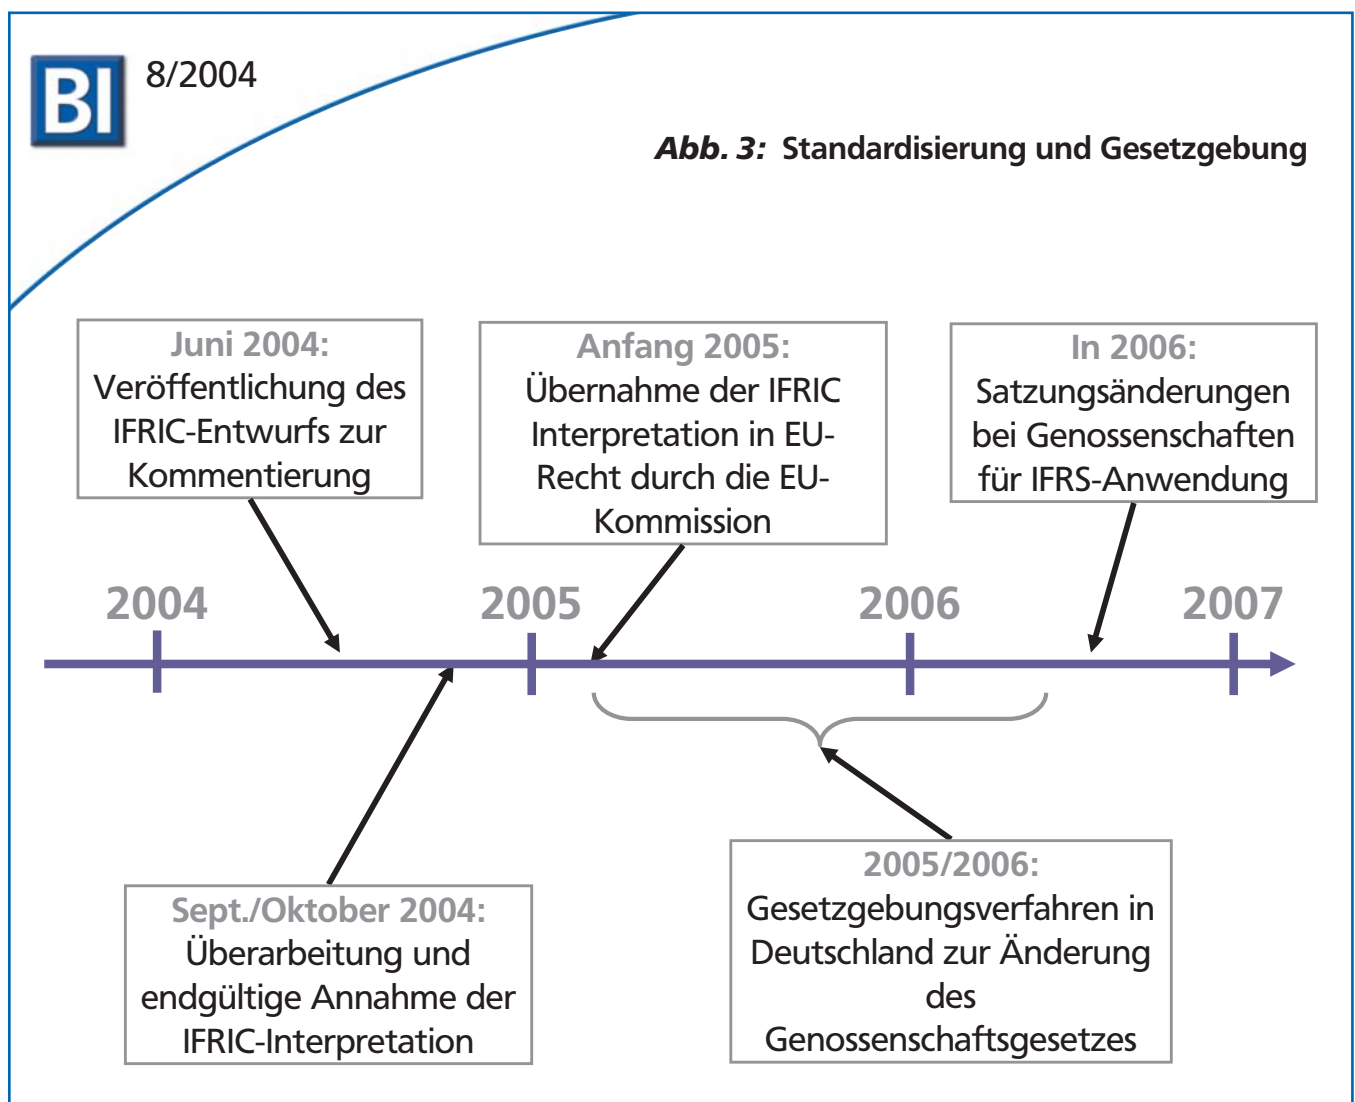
BI 8/2004

*Abb. 3:* Standardisierung und Gesetzgebung

Juni 2004:
Veröffentlichung des IFRIC-Entwurfs zur Kommentierung

Anfang 2005:
Übernahme der IFRIC Interpretation in EU-Recht durch die EU-Kommission

In 2006:
Satzungsänderungen bei Genossenschaften für IFRS-Anwendung

2004

2005

2006

2007

Sept./Oktober 2004:
Überarbeitung und endgültige Annahme der IFRIC-Interpretation

2005/2006:
Gesetzgebungsverfahren in Deutschland zur Änderung des Genossenschaftsgesetzes